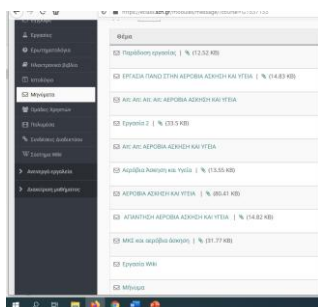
Εργασίες
Ερωτηματολόγια
Ηλεκτρονικό βιβλίο
Μηνύματα
Ομάδες Χρηστών
Πολυμέσα
Συνδέσεις
Σύστημα Wiki
Αντιστροφή εργαλεία
Διαχείριση μαθήματος

Θέμα
Παράδοση εργασίας | (12.52 KB)
ΕΡΓΑΣΙΑ ΠΑΝΩ ΣΤΗΝ ΑΕΡΟΒΙΑ ΑΣΚΗΣΗ ΚΑΙ ΥΓΕΙΑ | (14.83 KB)
Απ: Απ: Απ: ΑΕΡΟΒΙΑ ΑΣΚΗΣΗ ΚΑΙ ΥΓΕΙΑ
Εργασία 2 | (33.5 KB)
Απ: Απ: ΑΕΡΟΒΙΑ ΑΣΚΗΣΗ ΚΑΙ ΥΓΕΙΑ
Αερόβια άσκηση και Υγεία | (13.55 KB)
ΑΕΡΟΒΙΑ ΑΣΚΗΣΗ ΚΑΙ ΥΓΕΙΑ | (85.41 KB)
ΑΠΑΝΤΗΣΗ ΑΕΡΟΒΙΑ ΑΣΚΗΣΗ ΚΑΙ ΥΓΕΙΑ | (14.82 KB)
ΜΚΣ και αερόβια άσκηση | (31.77 KB)
Εργασία Wiki
Μήνυμα